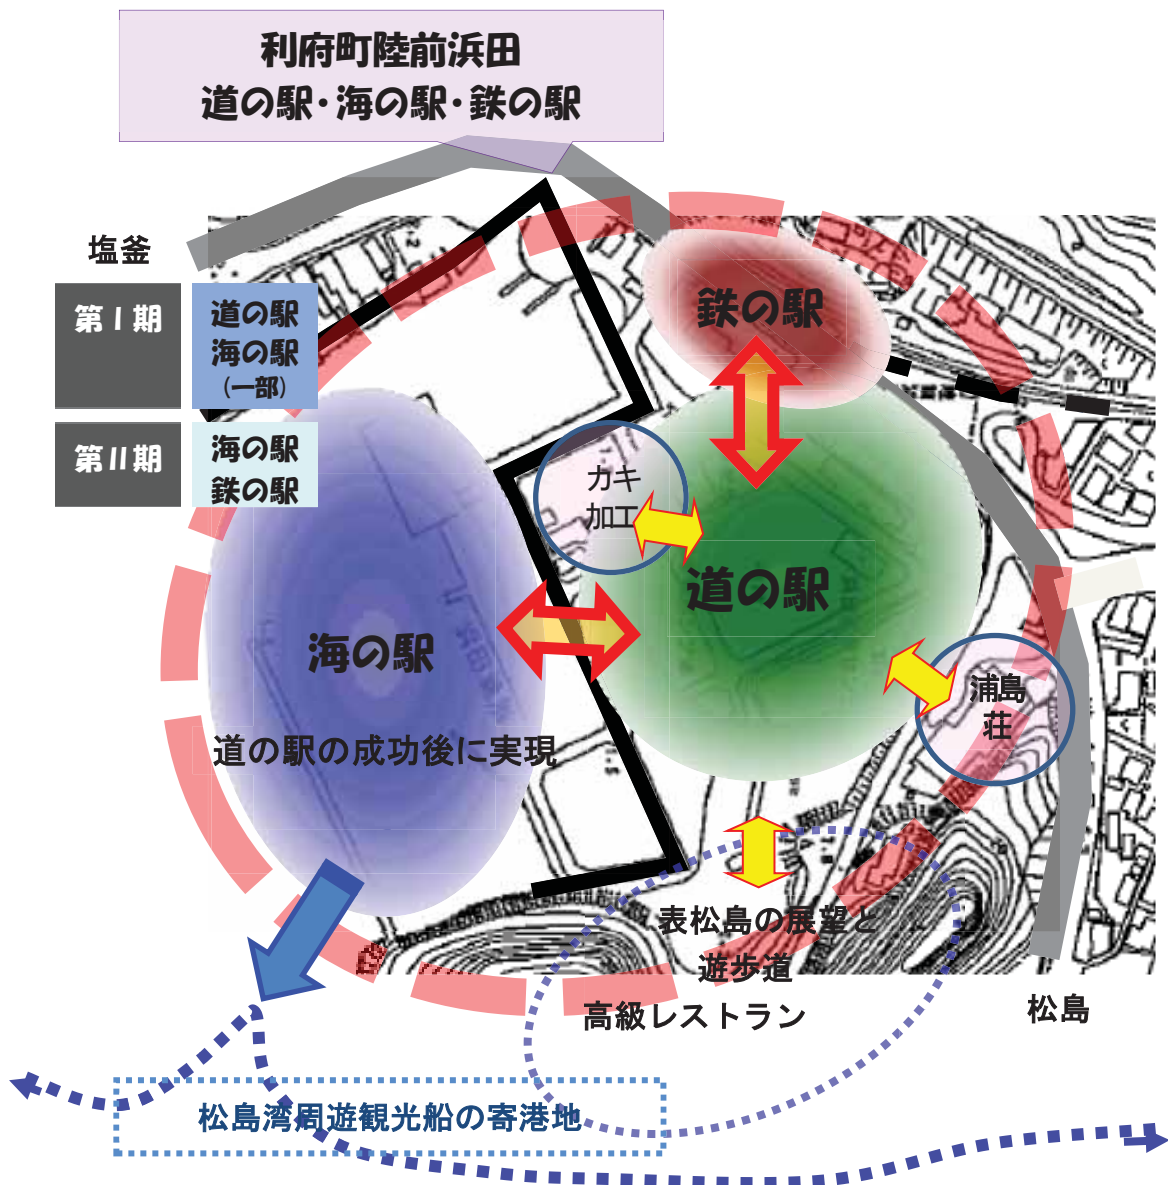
利府町陸前浜田
道の駅・海の駅・鉄の駅

塩釜

| 第Ⅰ期 | 道の駅 海の駅 (一部) |
|---|---|
| 第Ⅱ期 | 海の駅 鉄の駅 |

鉄の駅

カキ加工

道の駅

海の駅

道の駅の成功後に実現

浦島荘

表松島の展望と遊歩道

高級レストラン

松島

松島湾周遊観光船の寄港地